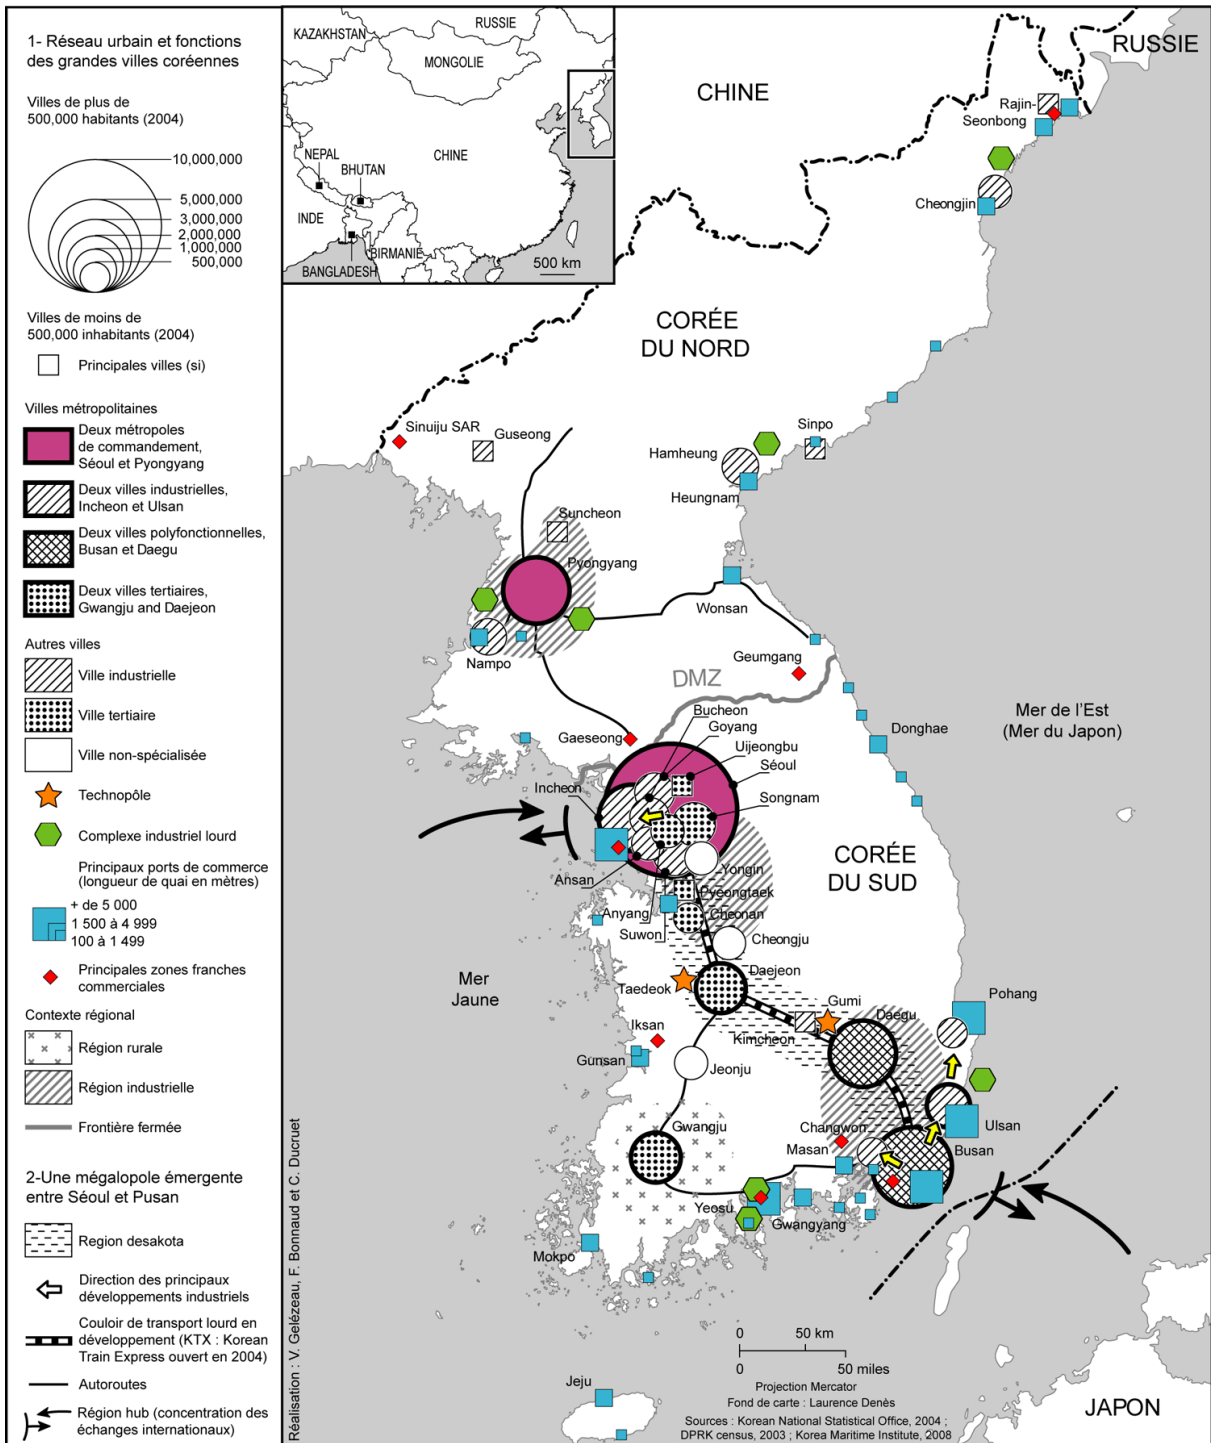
1- Réseau urbain et fonctions des grandes villes coréennes

Villes de plus de 500,000 habitants (2004)

10,000,000
5,000,000
3,000,000
2,000,000
1,000,000
500,000

Villes de moins de 500,000 inhabitants (2004)

Principales villes (si)

Villes métropolitaines

Deux métropoles de commandement, Séoul et Pyongyang

Deux villes industrielles, Incheon et Ulsan

Deux villes polyfonctionnelles, Busan et Daegu

Deux villes tertiaires, Gwangju and Daejeon

Autres villes

Ville industrielle

Ville tertiaire

Ville non-spécialisée

Technopôle

Complexe industriel lourd

Principaux ports de commerce (longueur de quai en mètres)

+ de 5 000
1 500 à 4 999
100 à 1 499

Principales zones franches commerciales

Contexte régional

Région rurale

Région industrielle

Frontière fermée

2-Une mégalopole émergente entre Séoul et Pusan

Region desakota

Direction des principaux développements industriels

Couloir de transport lourd en développement (KTX : Korean Train Express ouvert en 2004)

Autoroutes

Région hub (concentration des échanges internationaux)

KAZAKHSTAN
RUSSIE
MONGOLIE
NEPAL
BHUTAN
CHINE
INDE
BIRMANIE
BANGLADESH
500 km

CHINE
RUSSIE
Rajin-Seonbong
Cheongjin
CORÉE DU NORD
Sinuiju SAR
Guseong
Sinpo
Hamheung
Heungnam
Suncheon
Pyongyang
Nampo
Wonsan
Geumgang
DMZ
Gaeseong
Bucheon
Goyang
Uijeongbu
Séoul
Songnam
Incheon
Ansan
Yongin
Pyeongtaek
Anyang
Cheonan
Suwon
Cheongju
Mer de l'Est (Mer du Japon)
Donghae
CORÉE DU SUD
Mer Jaune
Taedeok
Daejeon
Gumi
Daegu
Pohang
Kimcheon
Iksan
Gunsan
Jeonju
Ulsan
Gwangju
Changwon
Masan
Busan
Yeosu
Gwangyang
Mokpo
Jeju
JAPON

0 50 km
0 50 miles
Projection Mercator
Fond de carte : Laurence Denès
Sources : Korean National Statistical Office, 2004 ; DPRK census, 2003 ; Korea Maritime Institute, 2008

Réalisation : V. Gelézeau, F. Bonnaud et C. Ducruet